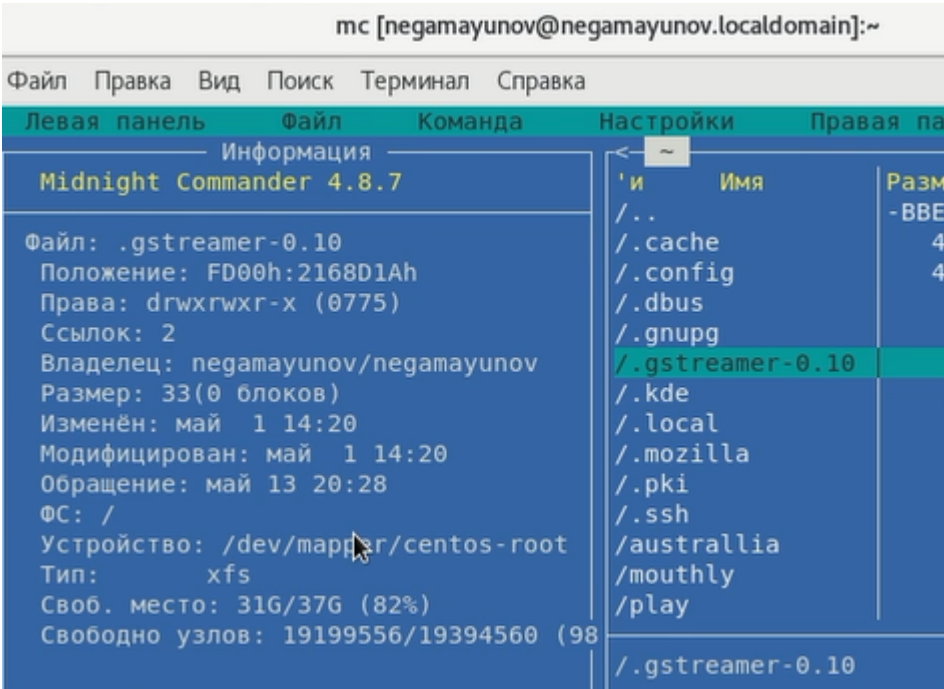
mc [negamayunov@negamayunov.localdomain]:~

Файл Правка Вид Поиск Терминал Справка

Левая панель Файл Команда Настройки Правая па

Информация

Midnight Commander 4.8.7

Файл: .gstreamer-0.10
Положение: FD00h:2168D1Ah
Права: drwxrwxr-x (0775)
Ссылок: 2
Владелец: negamayunov/negamayunov
Размер: 33(0 блоков)
Изменён: май 1 14:20
Модифицирован: май 1 14:20
Обращение: май 13 20:28
ФС: /
Устройство: /dev/mapper/centos-root
Тип: xfs
Своб. место: 31G/37G (82%)
Свободно узлов: 19199556/19394560 (98

<- ~

'и Имя
/..
/.cache
/.config
/.dbus
/.gnupg
/.gstreamer-0.10
/.kde
/.local
/.mozilla
/.pki
/.ssh
/australlia
/mouthly
/play

Разм
-ВВЕ
4
4

/.gstreamer-0.10